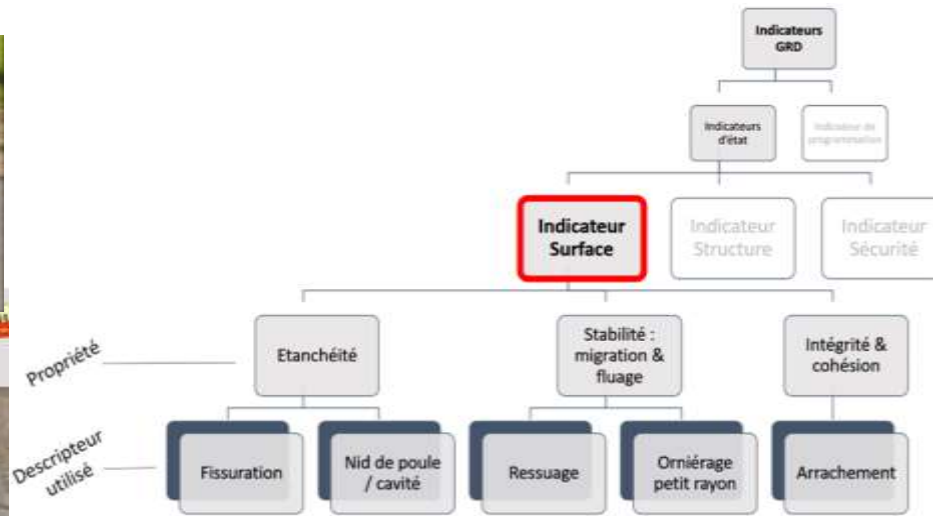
Indicateurs GRD

Indicateurs d'état

Indicateur de programmation

Indicateur Surface

Indicateur Structure

Indicateur Sécurité

Propriété

Etanchéité

Stabilité : migration & fluage

Intégrité & cohésion

Descripteur utilisé

Fissuration

Nid de poule / cavité

Ressuage

Orniérage petit rayon

Arrachement